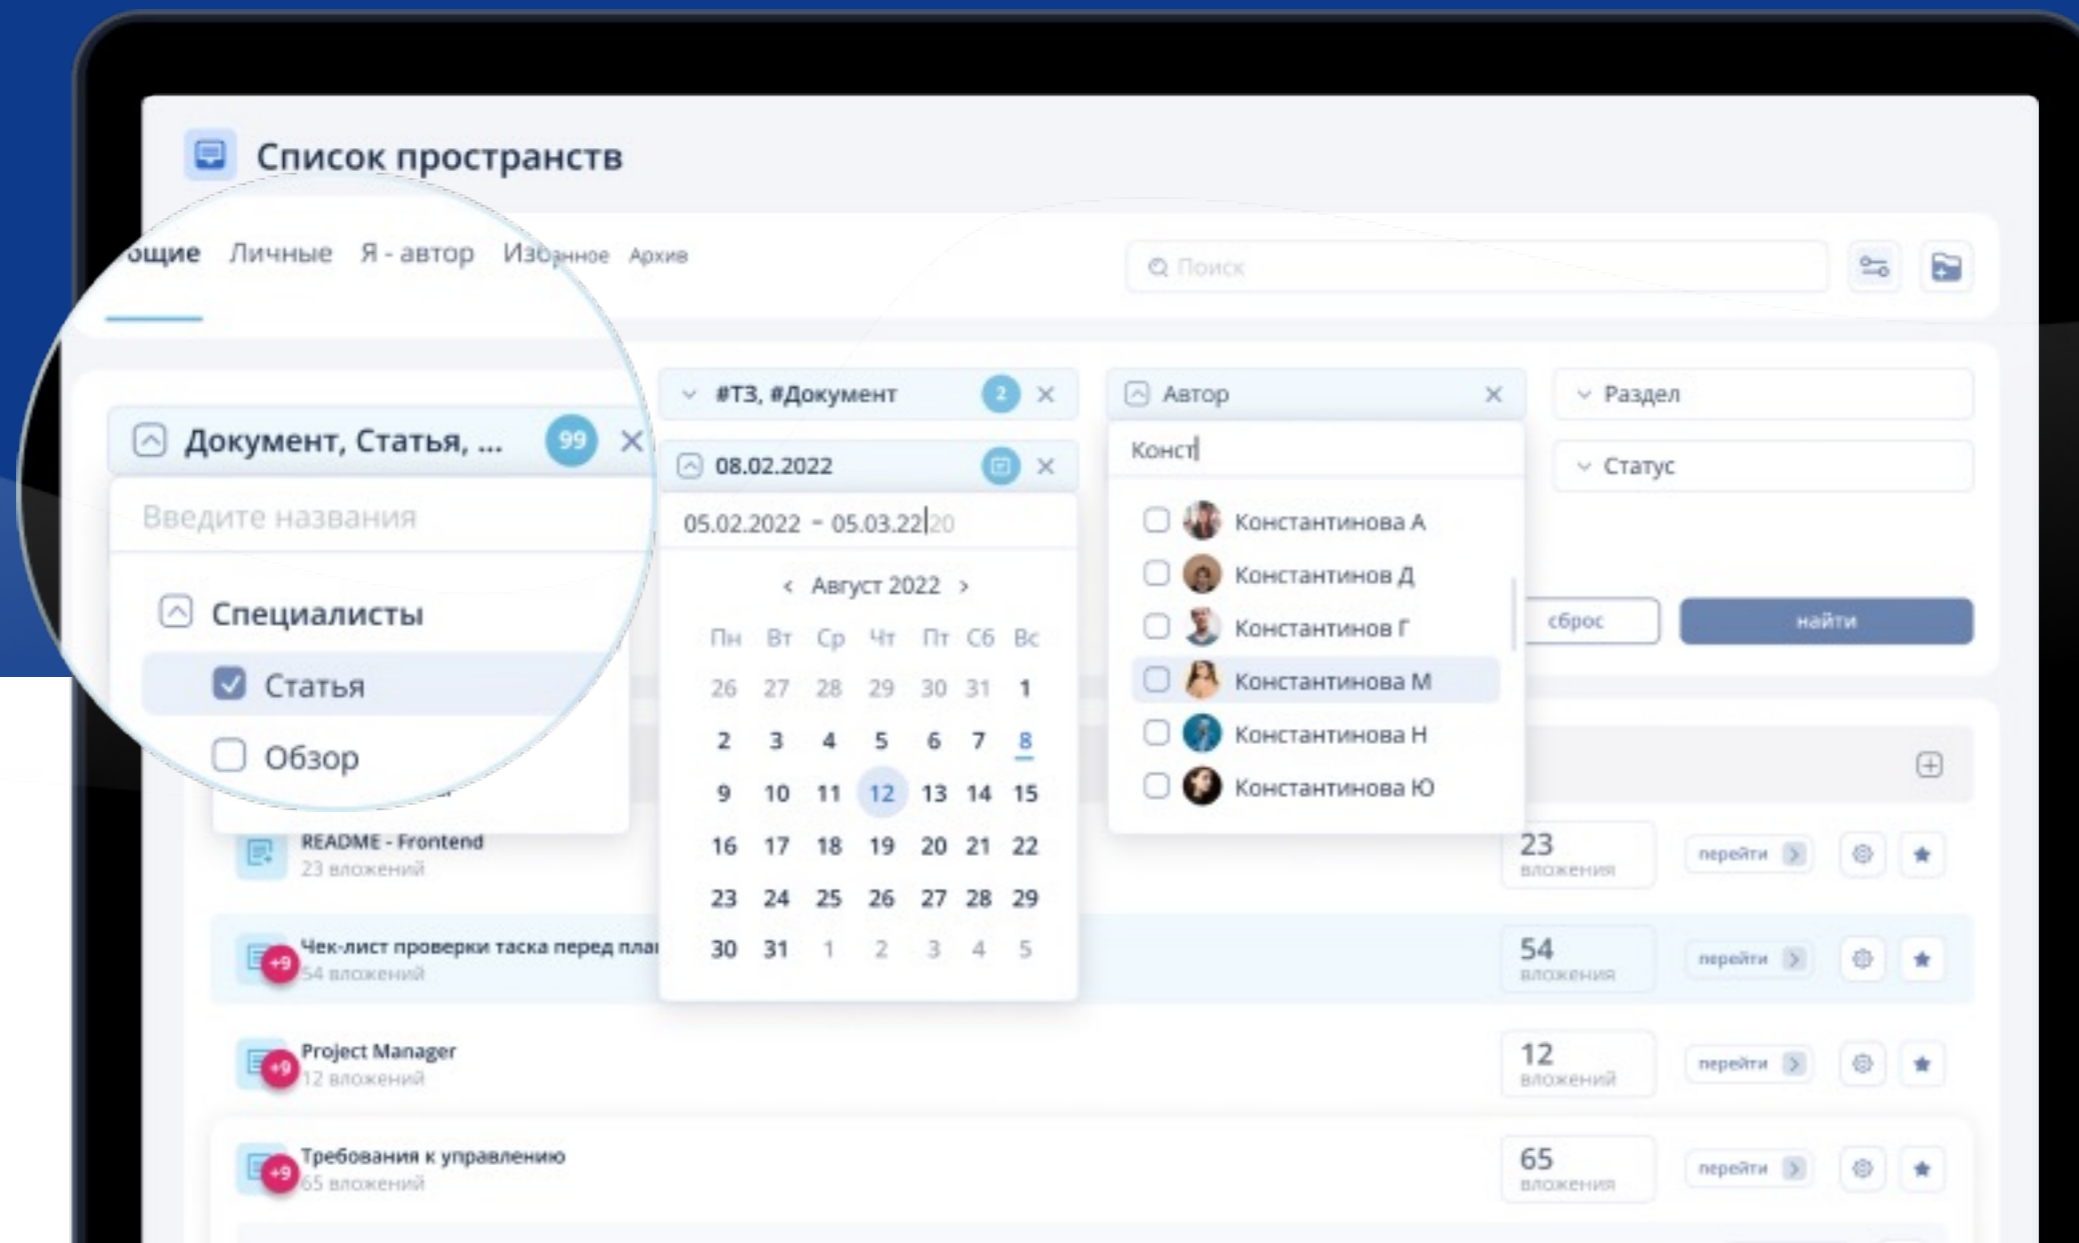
Список пространств

ощие Личные Я - автор Избранное Архив

Поиск

#ТЗ, #Документ 2

Автор

Раздел

Документ, Статья, ... 99

08.02.2022

Конст

Статус

Введите названия

05.02.2022 - 05.03.2220

Константинова А

Константинов Д

Константинов Г

Константинова М

Константинова Н

Константинова Ю

Специалисты

Статья

Обзор

сброс

найти

‹ Август 2022 ›

| Пн | Вт | Ср | Чт | Пт | Сб | Вс |
|---|---|---|---|---|---|---|
| 26 | 27 | 28 | 29 | 30 | 31 | 1 |
| 2 | 3 | 4 | 5 | 6 | 7 | 8 |
| 9 | 10 | 11 | 12 | 13 | 14 | 15 |
| 16 | 17 | 18 | 19 | 20 | 21 | 22 |
| 23 | 24 | 25 | 26 | 27 | 28 | 29 |
| 30 | 31 | 1 | 2 | 3 | 4 | 5 |

README - Frontend
23 вложений
23 вложения перейти

+9 Чек-лист проверки таска перед пла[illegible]
54 вложений
54 вложения перейти

+9 Project Manager
12 вложений
12 вложений перейти

+9 Требования к управлению
65 вложений
65 вложения перейти